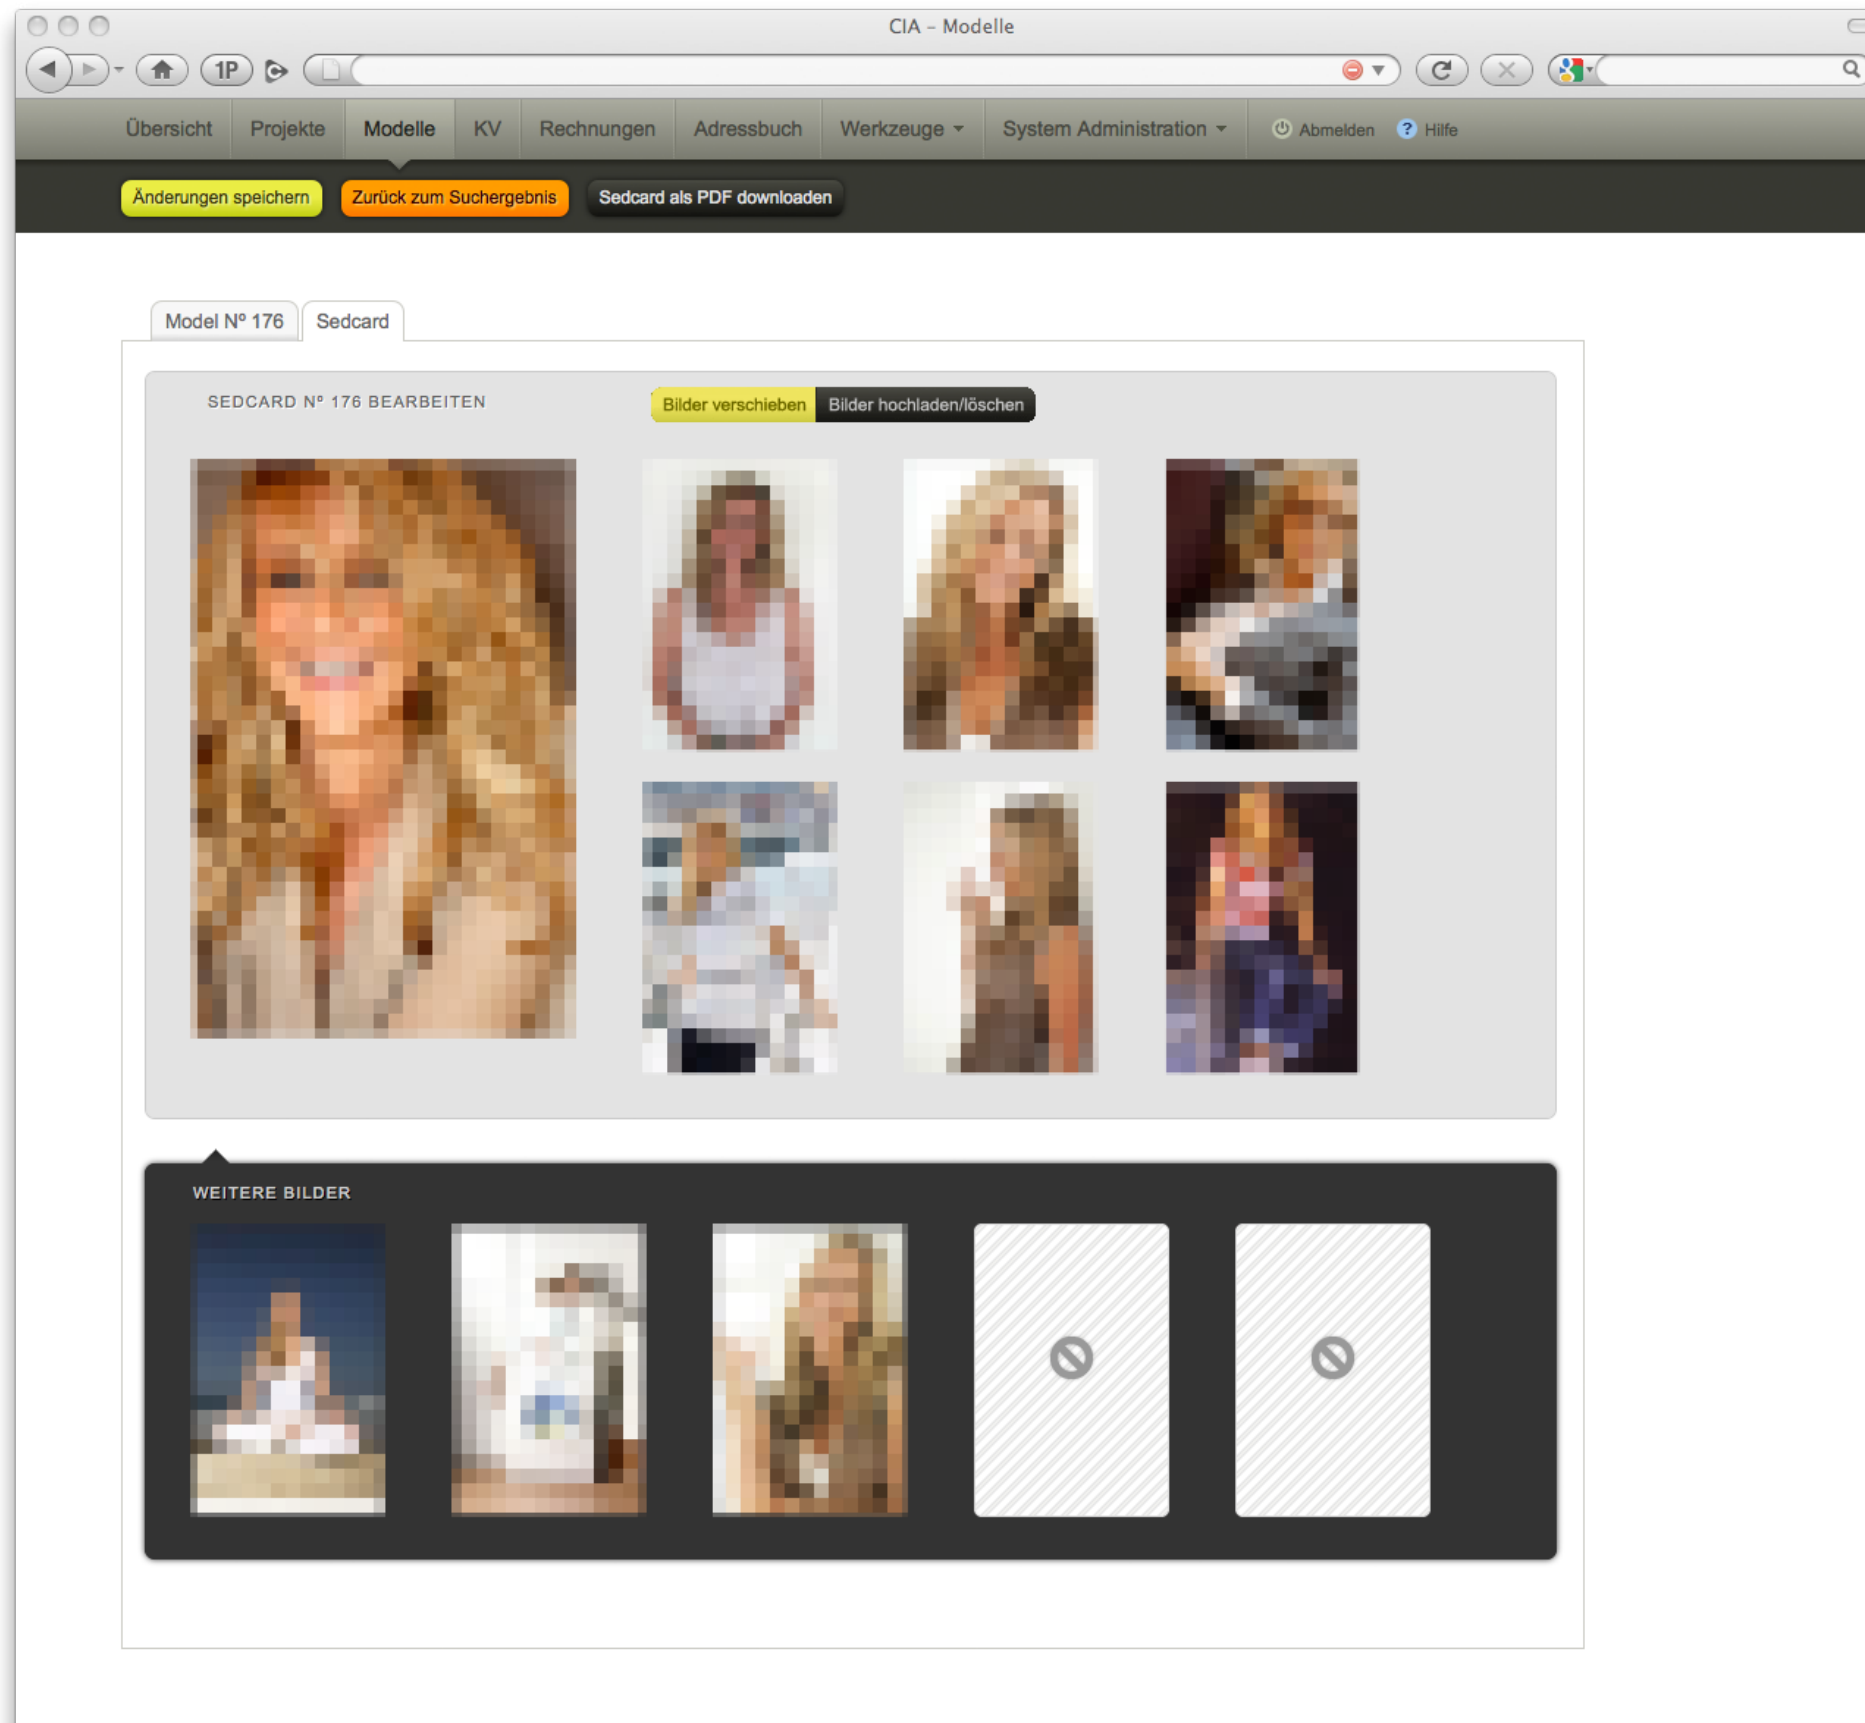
CIA – Modelle

1P

Übersicht Projekte Modelle KV Rechnungen Adressbuch Werkzeuge System Administration Abmelden Hilfe

Änderungen speichern Zurück zum Suchergebnis Sedcard als PDF downloaden

Model Nº 176 Sedcard

SEDCARD Nº 176 BEARBEITEN

Bilder verschieben Bilder hochladen/löschen

WEITERE BILDER